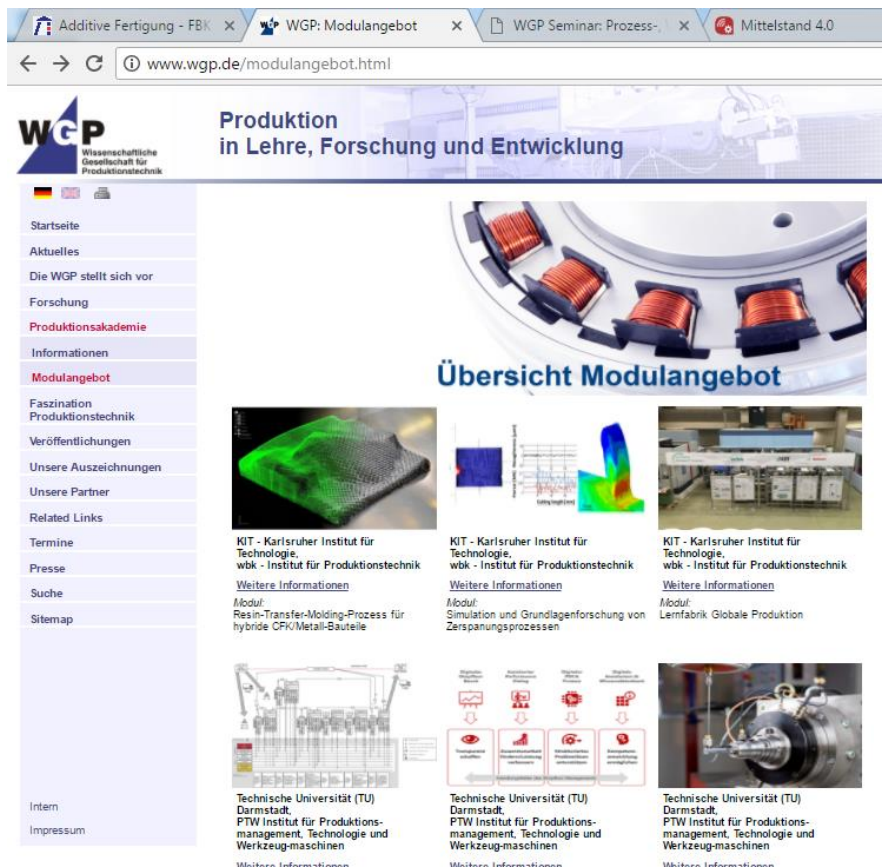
Additive Fertigung - FBK × WGP: Modulangebot × WGP Seminar: Prozess-, × Mittelstand 4.0

www.wgp.de/modulangebot.html

WGP Wissenschaftliche Gesellschaft für Produktionstechnik

Produktion
in Lehre, Forschung und Entwicklung

Startseite
Aktuelles
Die WGP stellt sich vor
Forschung
Produktionsakademie
Informationen
Modulangebot
Faszination Produktionstechnik
Veröffentlichungen
Unsere Auszeichnungen
Unsere Partner
Related Links
Termine
Presse
Suche
Sitemap

Intern
Impressum

Übersicht Modulangebot

KIT - Karlsruher Institut für Technologie,
wbk - Institut für Produktionstechnik
Weitere Informationen
Modul:
Resin-Transfer-Molding-Prozess für hybride CFK/Metall-Bauteile

KIT - Karlsruher Institut für Technologie,
wbk - Institut für Produktionstechnik
Weitere Informationen
Modul:
Simulation und Grundlagenforschung von Zerspanungsprozessen

KIT - Karlsruher Institut für Technologie,
wbk - Institut für Produktionstechnik
Weitere Informationen
Modul:
Lernfabrik Globale Produktion

Technische Universität (TU) Darmstadt,
PTW Institut für Produktionsmanagement, Technologie und Werkzeug-maschinen
Weitere Informationen

Technische Universität (TU) Darmstadt,
PTW Institut für Produktionsmanagement, Technologie und Werkzeug-maschinen
Weitere Informationen

Technische Universität (TU) Darmstadt,
PTW Institut für Produktionsmanagement, Technologie und Werkzeug-maschinen
Weitere Informationen